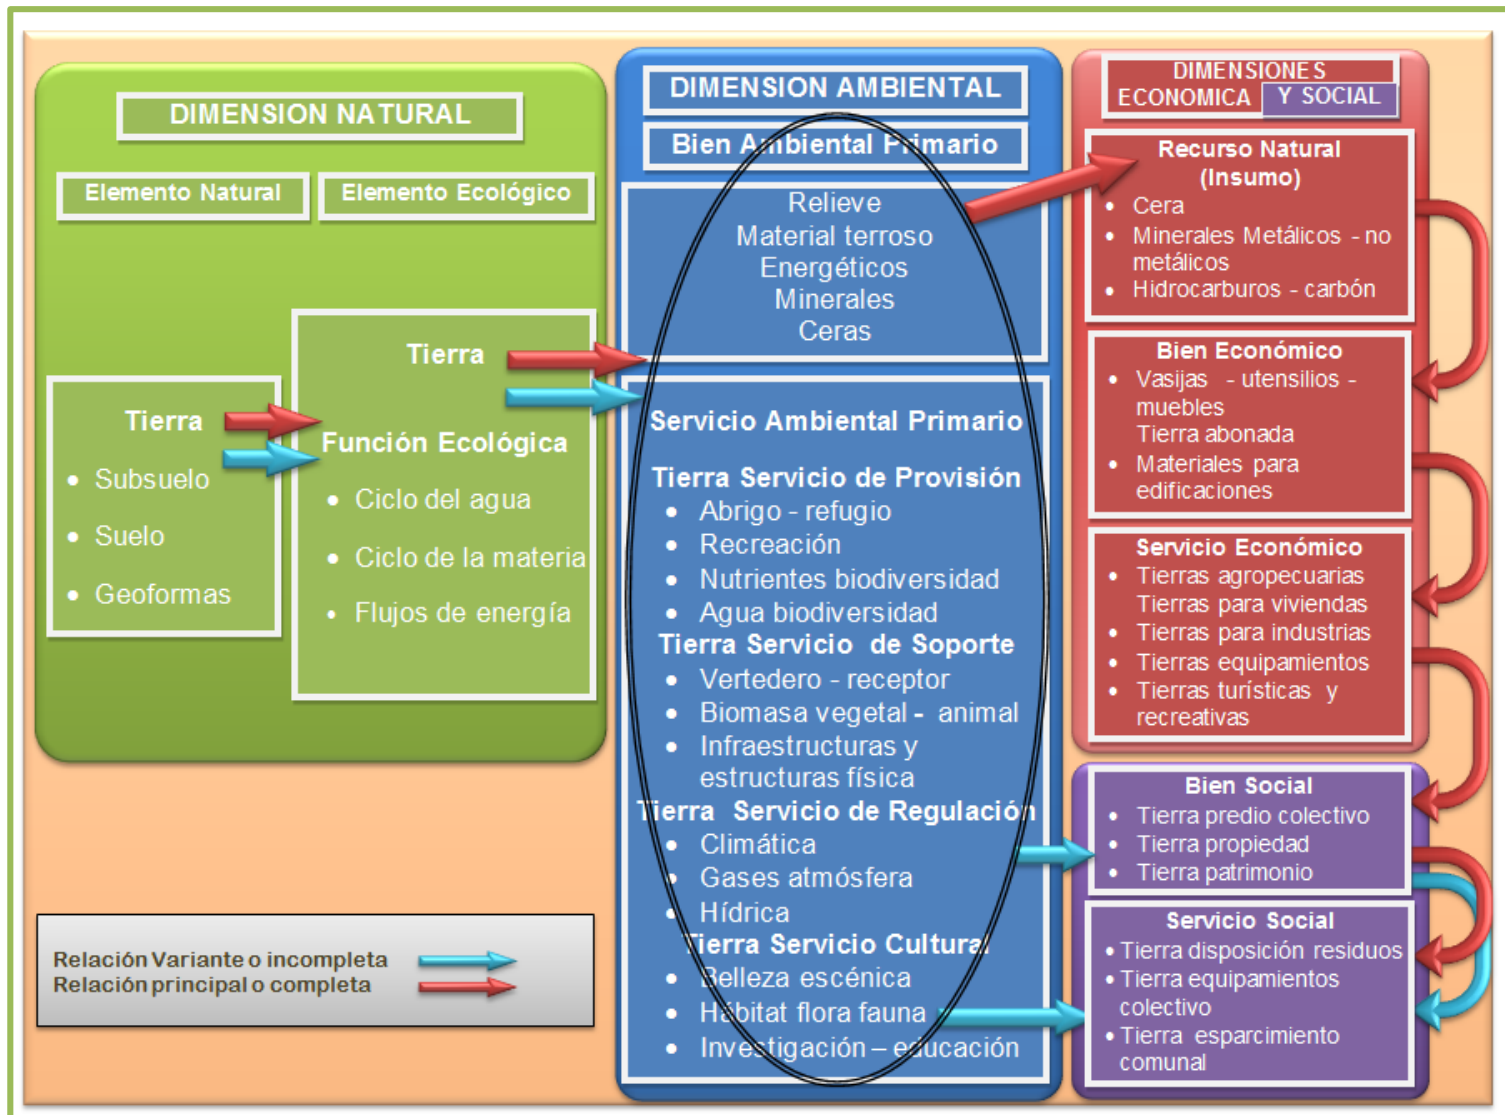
DIMENSION NATURAL

Elemento Natural

Elemento Ecológico

Tierra
• Subsuelo
• Suelo
• Geoformas

Tierra

Función Ecológica
• Ciclo del agua
• Ciclo de la materia
• Flujos de energía

DIMENSION AMBIENTAL

Bien Ambiental Primario

Relieve
Material terroso
Energéticos
Minerales
Ceras

Servicio Ambiental Primario

Tierra Servicio de Provisión
• Abrigo - refugio
• Recreación
• Nutrientes biodiversidad
• Agua biodiversidad

Tierra Servicio de Soporte
• Vertedero - receptor
• Biomasa vegetal - animal
• Infraestructuras y estructuras física

Tierra Servicio de Regulación
• Climática
• Gases atmósfera
• Hídrica

Tierra Servicio Cultural
• Belleza escénica
• Hábitat flora fauna
• Investigación – educación

DIMENSIONES ECONOMICA Y SOCIAL

Recurso Natural (Insumo)
• Cera
• Minerales Metálicos - no metálicos
• Hidrocarburos - carbón

Bien Económico
• Vasijas - utensilios - muebles
Tierra abonada
• Materiales para edificaciones

Servicio Económico
• Tierras agropecuarias
Tierras para viviendas
• Tierras para industrias
• Tierras equipamientos
• Tierras turísticas y recreativas

Bien Social
• Tierra predio colectivo
• Tierra propiedad
• Tierra patrimonio

Servicio Social
• Tierra disposición residuos
• Tierra equipamientos colectivo
• Tierra esparcimiento comunal

Relación Variante o incompleta
Relación principal o completa